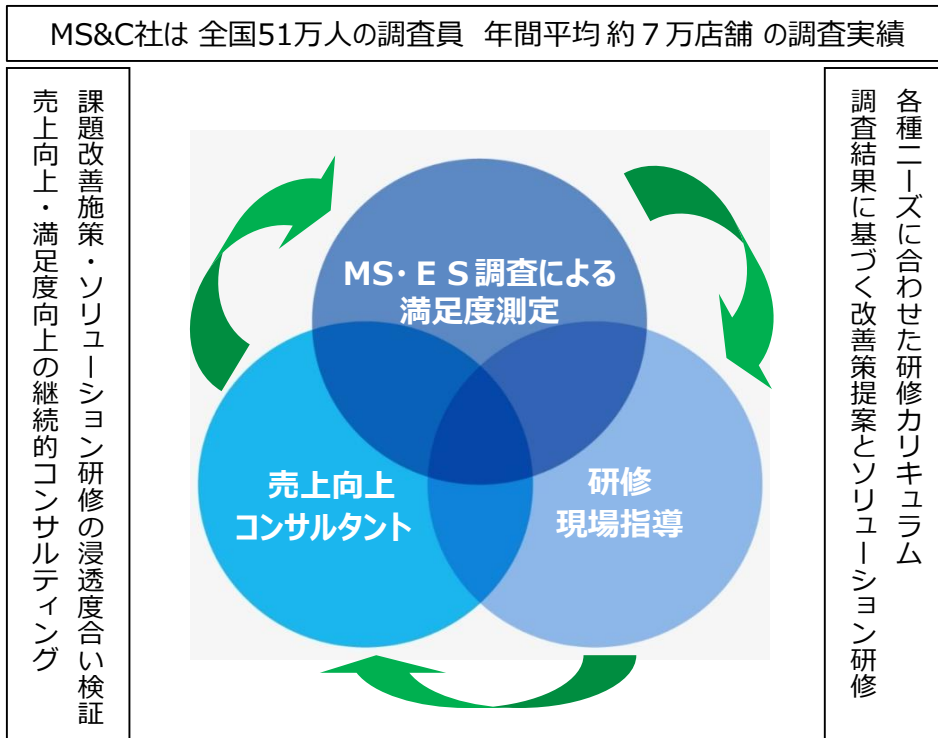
MS&C社は 全国51万人の調査員 年間平均 約７万店舗 の調査実績

課題改善施策・ソリューション研修の浸透度合い検証
売上向上・満足度向上の継続的コンサルティング

MS・ＥＳ調査による
満足度測定

売上向上
コンサルタント

研修
現場指導

各種ニーズに合わせた研修カリキュラム
調査結果に基づく改善策提案とソリューション研修